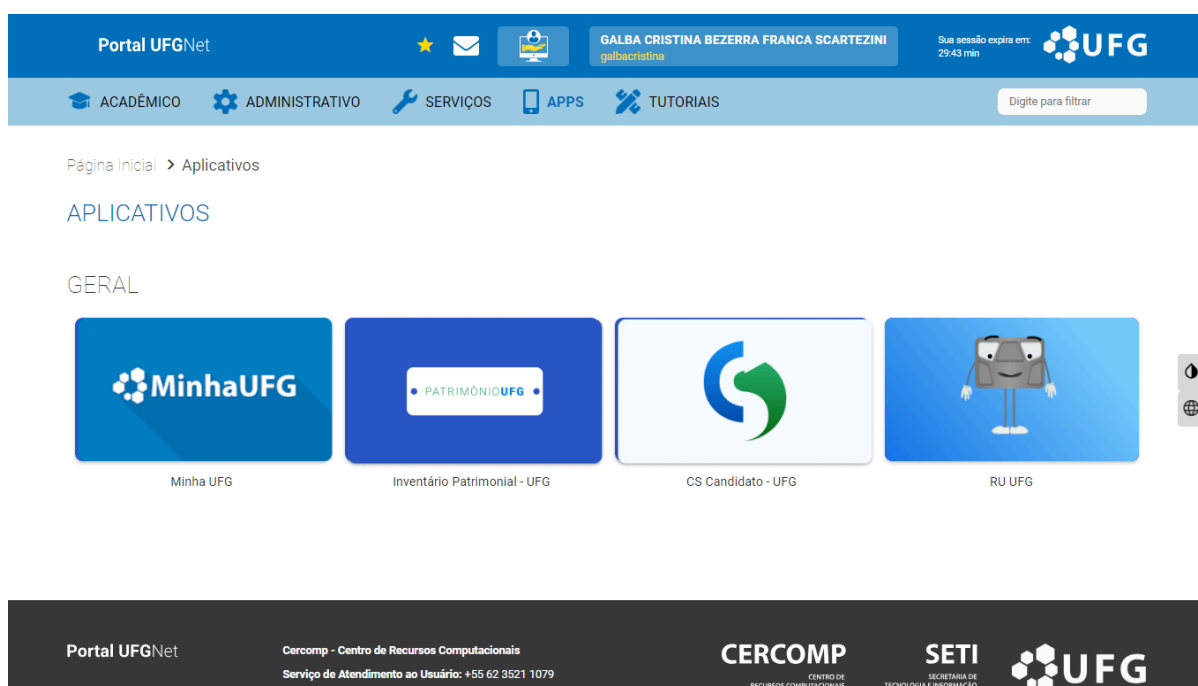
Portal UFGNet

GALBA CRISTINA BEZERRA FRANCA SCARTEZINI
galbacristina

Sua sessão expira em:
29:43 min

UFG

ACADÊMICO ADMINISTRATIVO SERVIÇOS APPS TUTORIAIS

Digite para filtrar

Página Inicial > Aplicativos

APLICATIVOS

GERAL

MinhaUFG
Minha UFG

PATRIMÔNIOUFG
Inventário Patrimonial - UFG

CS Candidato - UFG

RU UFG

Portal UFGNet

Cercomp - Centro de Recursos Computacionais
Serviço de Atendimento ao Usuário: +55 62 3521 1079

CERCOMP
CENTRO DE RECURSOS COMPUTACIONAIS

SETI
SECRETARIA DE TECNOLOGIA E INFORMAÇÃO

UFG